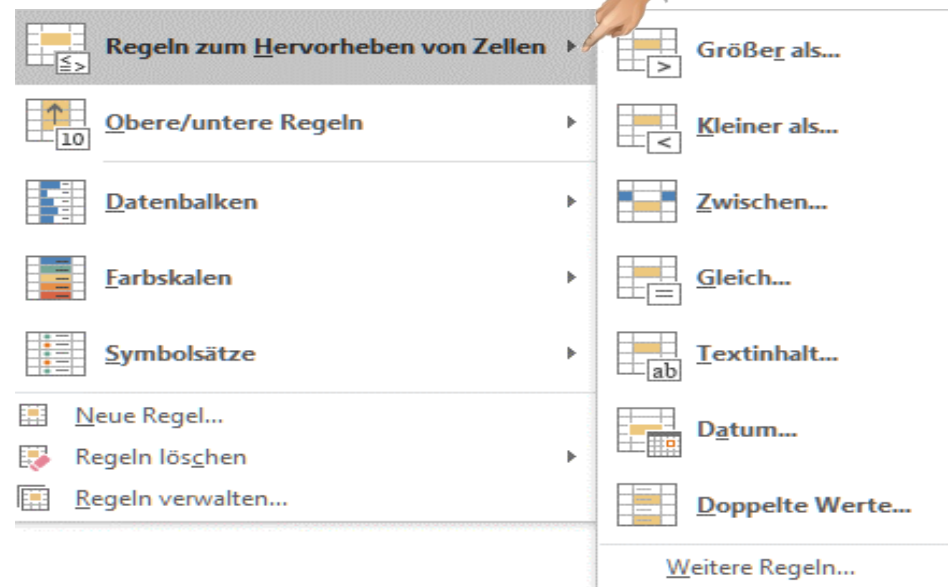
Regeln zum Hervorheben von Zellen
Obere/untere Regeln
Datenbalken
Farbskalen
Symbolsätze
Neue Regel...
Regeln löschen
Regeln verwalten...

Größer als...
Kleiner als...
Zwischen...
Gleich...
Textinhalt...
Datum...
Doppelte Werte...
Weitere Regeln...